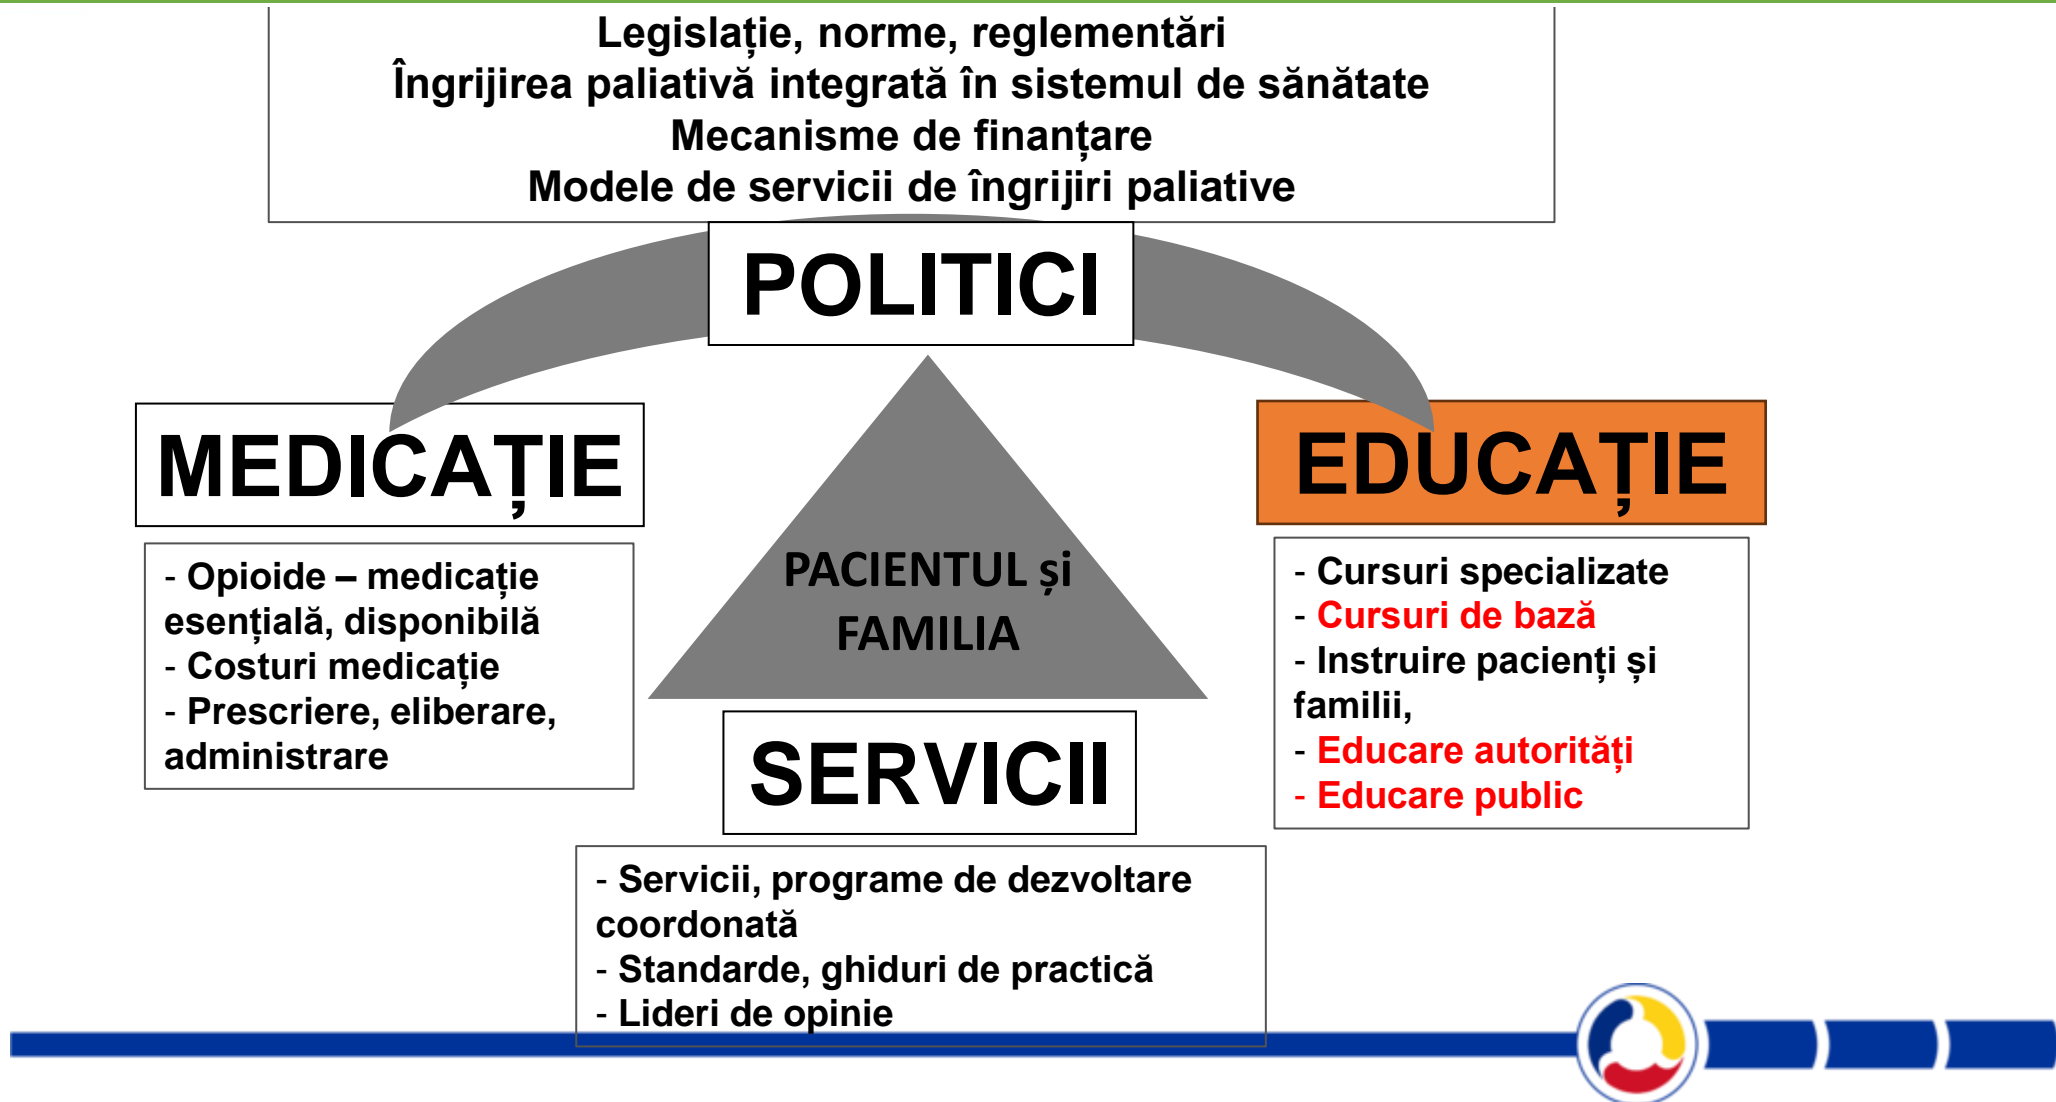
Legislație, norme, reglementări
Îngrijirea paliativă integrată în sistemul de sănătate
Mecanisme de finanțare
Modele de servicii de îngrijiri paliative

POLITICI

MEDICAȚIE

- Opioide – medicație esențială, disponibilă
- Costuri medicație
- Prescriere, eliberare, administrare

PACIENTUL și FAMILIA

EDUCAȚIE

- Cursuri specializate
- Cursuri de bază
- Instruire pacienți și familii,
- Educare autorități
- Educare public

SERVICII

- Servicii, programe de dezvoltare coordonată
- Standarde, ghiduri de practică
- Lideri de opinie